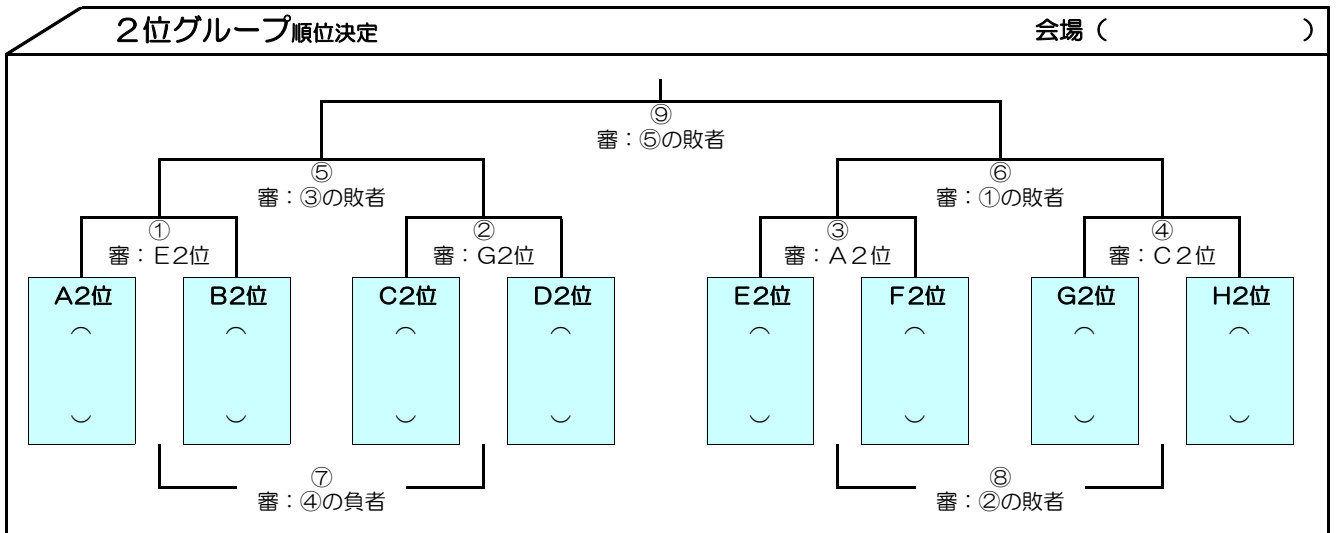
２位グループ順位決定

会場（　　　　　　）

⑨
審：⑤の敗者

⑤
審：③の敗者

⑥
審：①の敗者

①
審：E2位

②
審：G2位

③
審：A２位

④
審：C２位

A2位
︵
︶

B2位
︵
︶

C2位
︵
︶

D2位
︵
︶

E2位
︵
︶

F2位
︵
︶

G2位
︵
︶

H2位
︵
︶

⑦
審：④の負者

⑧
審：②の敗者